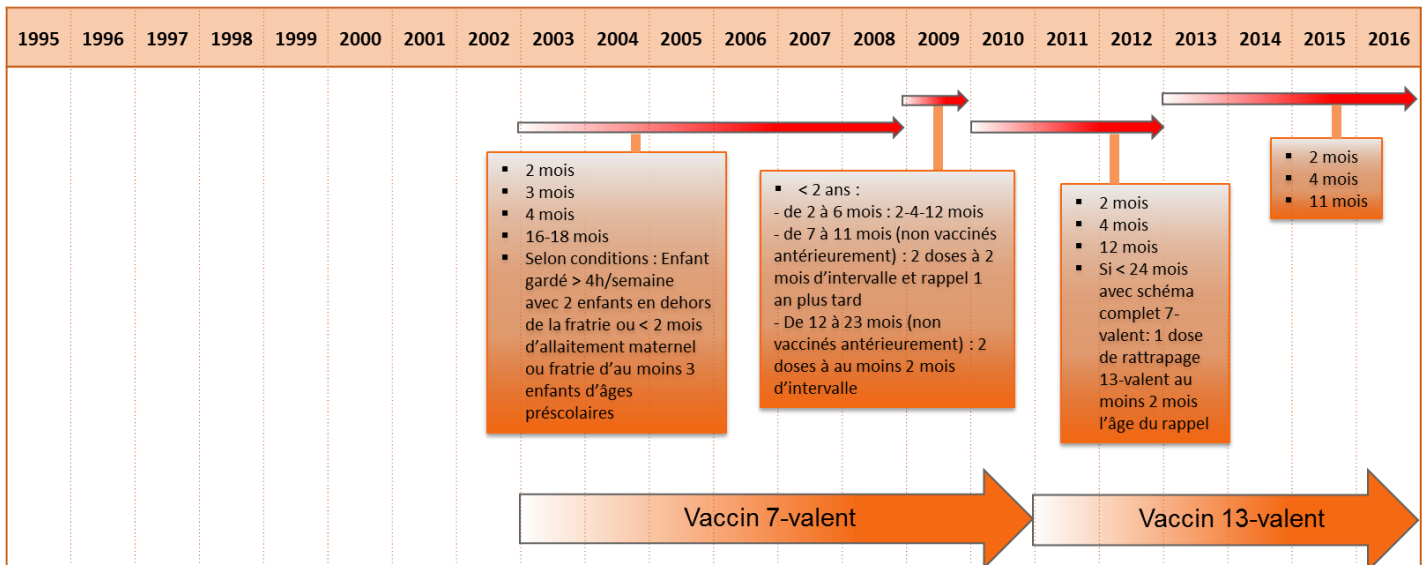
| 1995 | 1996 | 1997 | 1998 | 1999 | 2000 | 2001 | 2002 | 2003 | 2004 | 2005 | 2006 | 2007 | 2008 | 2009 | 2010 | 2011 | 2012 | 2013 | 2014 | 2015 | 2016 |
|---|---|---|---|---|---|---|---|---|---|---|---|---|---|---|---|---|---|---|---|---|---|

- 2 mois
- 3 mois
- 4 mois
- 16-18 mois
- Selon conditions : Enfant gardé > 4h/semaine avec 2 enfants en dehors de la fratrie ou < 2 mois d'allaitement maternel ou fratrie d'au moins 3 enfants d'âges préscolaires

- < 2 ans :
- de 2 à 6 mois : 2-4-12 mois
- de 7 à 11 mois (non vaccinés antérieurement) : 2 doses à 2 mois d'intervalle et rappel 1 an plus tard
- De 12 à 23 mois (non vaccinés antérieurement) : 2 doses à au moins 2 mois d'intervalle

- 2 mois
- 4 mois
- 12 mois
- Si < 24 mois avec schéma complet 7-valent: 1 dose de rattrapage 13-valent au moins 2 mois l'âge du rappel

- 2 mois
- 4 mois
- 11 mois

Vaccin 7-valent

Vaccin 13-valent